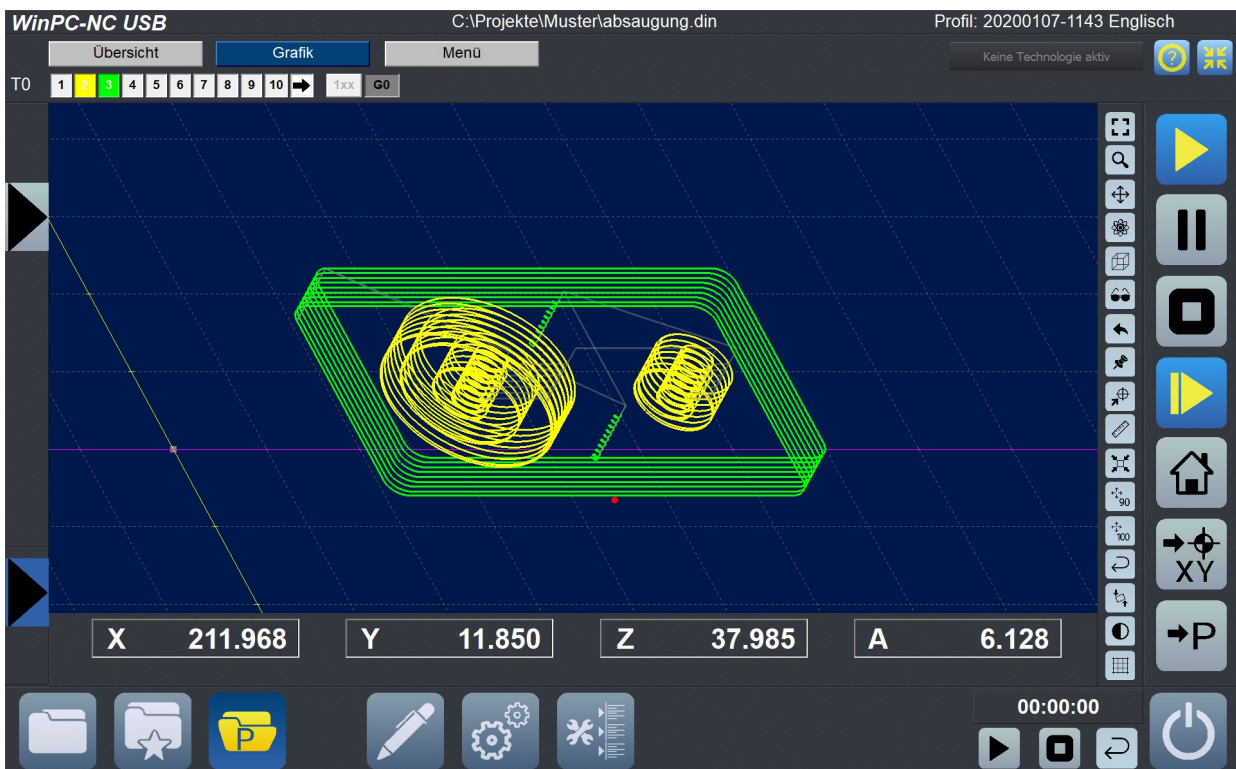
WinPC-NC USB
C:\Projekte\Muster\absaugung.din
Profil: 20200107-1143 Englisch

Übersicht
Grafik
Menü
Keine Technologie aktiv

T0
1 2 3 4 5 6 7 8 9 10
1xx
G0

90
100

XY
P

X 211.968
Y 11.850
Z 37.985
A 6.128

P

00:00:00